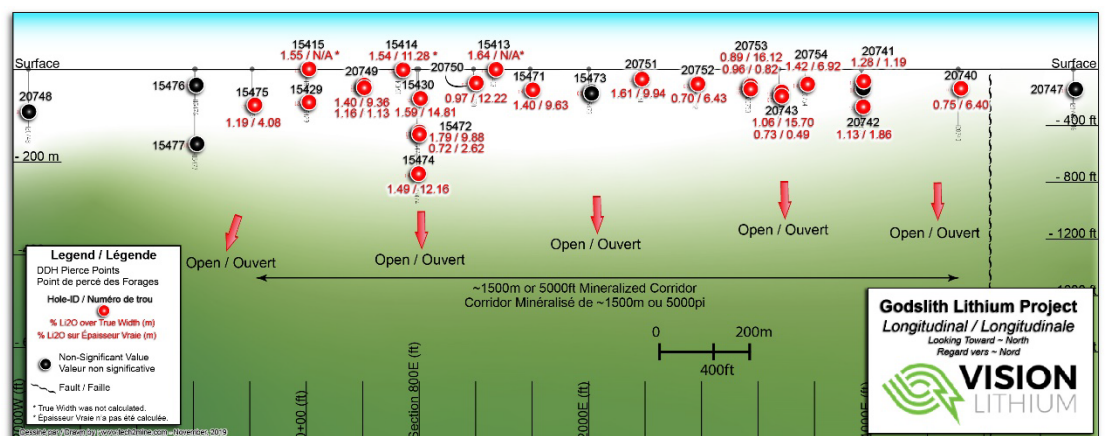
Surface

Surface

20748

15476

15477

15475
1.19 / 4.08

15415
1.55 / N/A *

15429

15414
1.54 / 11.28 *

20749
1.40 / 9.36
1.16 / 1.13

15430
1.59 / 14.81

20750

15472
1.79 / 9.88
0.72 / 2.62

15474
1.49 / 12.16

15413
1.64 / N/A*
0.97 / 12.22

15471
1.40 / 9.63

15473

20751
1.61 / 9.94

20752
0.70 / 6.43

20753
0.89 / 16.12
0.96 / 0.82

20743
1.06 / 15.70
0.73 / 0.49

20754
1.42 / 6.92

20741
1.28 / 1.19

20742
1.13 / 1.86

20740
0.75 / 6.40

20747

- 200 m

- 400 ft

- 800 ft

- 1200 ft

Open / Ouvert

Open / Ouvert

Open / Ouvert

Open / Ouvert

Open / Ouvert

~1500m or 5000ft Mineralized Corridor
Corridor Minéralisé de ~1500m ou 5000pi

0 200m
400ft

Legend / Légende
DDH Pierce Points
Point de percé des Forages
Hole-ID / Numéro de trou
% Li2O over True Width (m)
% Li2O sur Épaisseur Vraie (m)
Non-Significant Value
Valeur non significative
Fault / Faille
* True Width was not calculated.
* Épaisseur Vraie n'a pas été calculée.

Godslith Lithium Project
Longitudinal / Longitudinale
Looking Toward ~ North
Regard vers ~ Nord
VISION
LITHIUM

00W (ft)

0+00 (ft)

Section 800E (ft)

2000E (ft)

800E (ft)

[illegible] November 2019